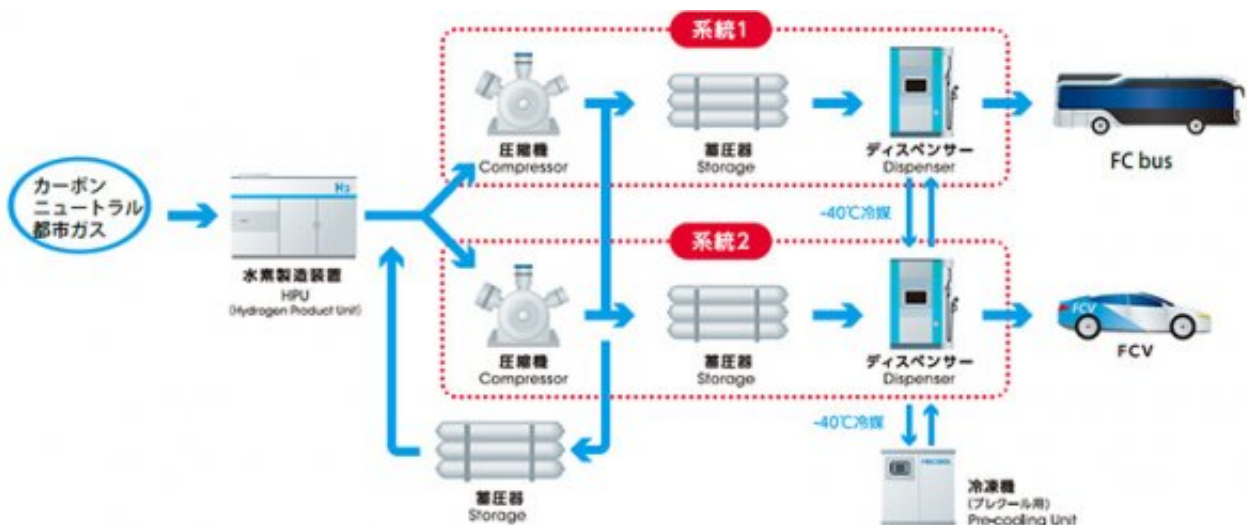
カーボン
ニュートラル
都市ガス

$H_2$

水素製造装置
HPU
(Hydrogen Product Unit)

系統1

圧縮機
Compressor

蓄圧器
Storage

ディスペンサー
Dispenser

FC bus

-40℃冷媒

系統2

圧縮機
Compressor

蓄圧器
Storage

ディスペンサー
Dispenser

FCV

FCV

-40℃冷媒

蓄圧器
Storage

冷凍機
(プレクール用)
Pre-cooling Unit